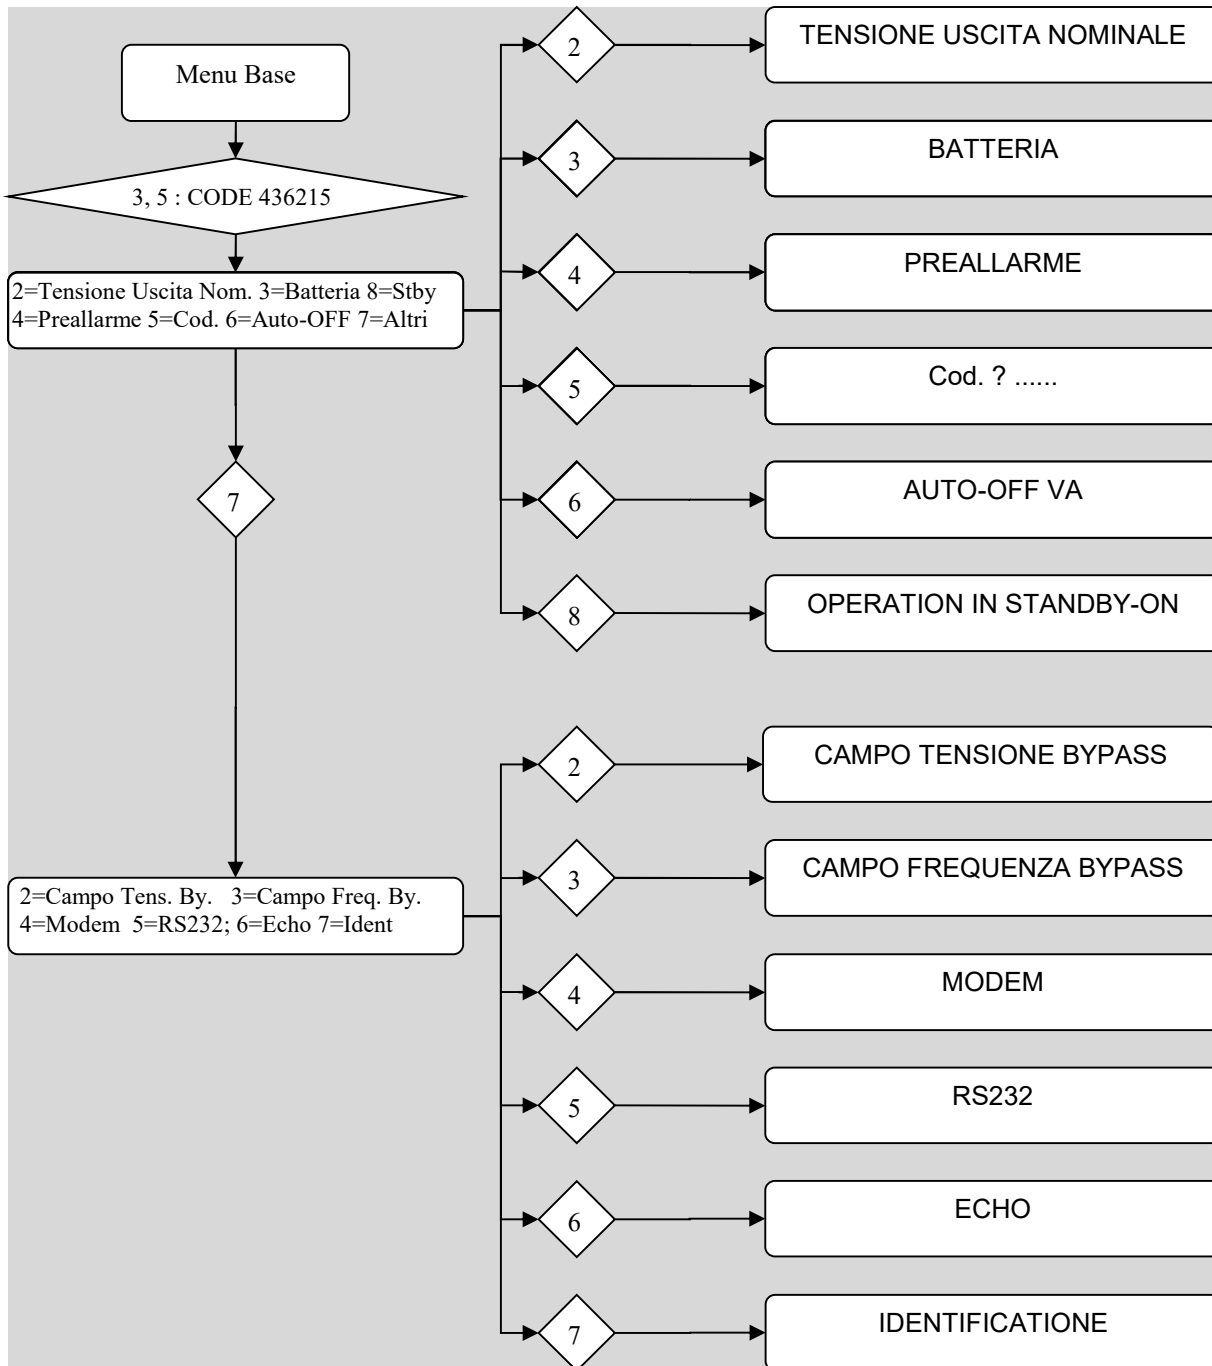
Menu Base

3, 5 : CODE 436215

2=Tensione Uscita Nom. 3=Batteria 8=Stby
4=Preallarme 5=Cod. 6=Auto-OFF 7=Altri

2

TENSIONE USCITA NOMINALE

3

BATTERIA

4

PREALLARME

5

Cod. ? ......

6

AUTO-OFF VA

8

OPERATION IN STANDBY-ON

7

2=Campo Tens. By. 3=Campo Freq. By.
4=Modem 5=RS232; 6=Echo 7=Ident

2

CAMPO TENSIONE BYPASS

3

CAMPO FREQUENZA BYPASS

4

MODEM

5

RS232

6

ECHO

7

IDENTIFICATIONE